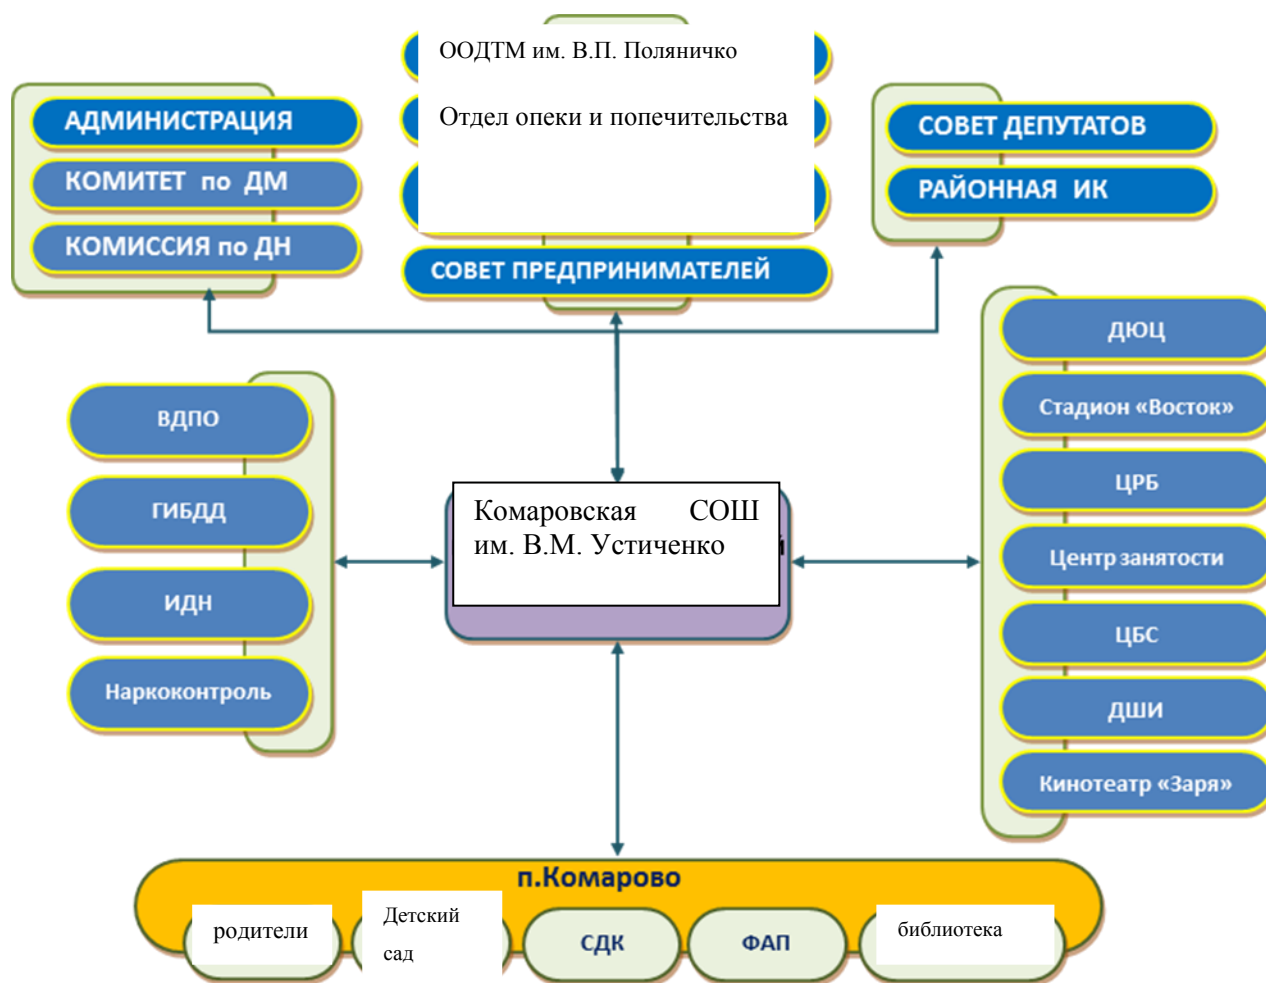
ООДТМ им. В.П. Поляничко

Отдел опеки и попечительства

АДМИНИСТРАЦИЯ

КОМИТЕТ по ДМ

КОМИССИЯ по ДН

СОВЕТ ПРЕДПРИНИМАТЕЛЕЙ

СОВЕТ ДЕПУТАТОВ

РАЙОННАЯ ИК

ВДПО

ГИБДД

ИДН

Наркоконтроль

Комаровская СОШ им. В.М. Устиченко

ДЮЦ

Стадион «Восток»

ЦРБ

Центр занятости

ЦБС

ДШИ

Кинотеатр «Заря»

п.Комарово

родители

Детский сад

СДК

ФАП

библиотека